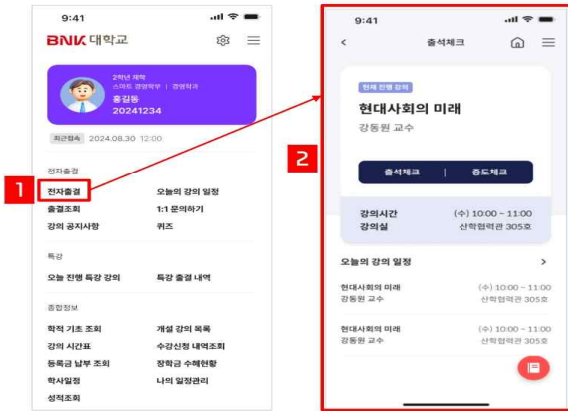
9:41

BNK 대학교

2학년 재학
스마트 경영학부 | 경영학과
홍길동
20241234

최근접속 2024.08.30 12:00

전자출결

1

전자출결
오늘의 강의 일정
출결조회
1:1 문의하기
강의 공지사항
퀴즈

특강
오늘 진행 특강 강의
특강 출결 내역

종합정보
학적 기초 조회
개설 강의 목록
강의 시간표
수강신청 내역조회
등록금 납부 조회
장학금 수혜현황
학사일정
나의 일정관리
성적조회

2

9:41

출석체크

현재 진행 강의
현대사회의 미래
강동원 교수

출석체크 | 중도체크

강의시간 (수) 10:00 ~ 11:00
강의실 산학협력관 305호

오늘의 강의 일정 >

현대사회의 미래
강동원 교수
(수) 10:00 ~ 11:00
산학협력관 305호

현대사회의 미래
강동원 교수
(수) 10:00 ~ 11:00
산학협력관 305호